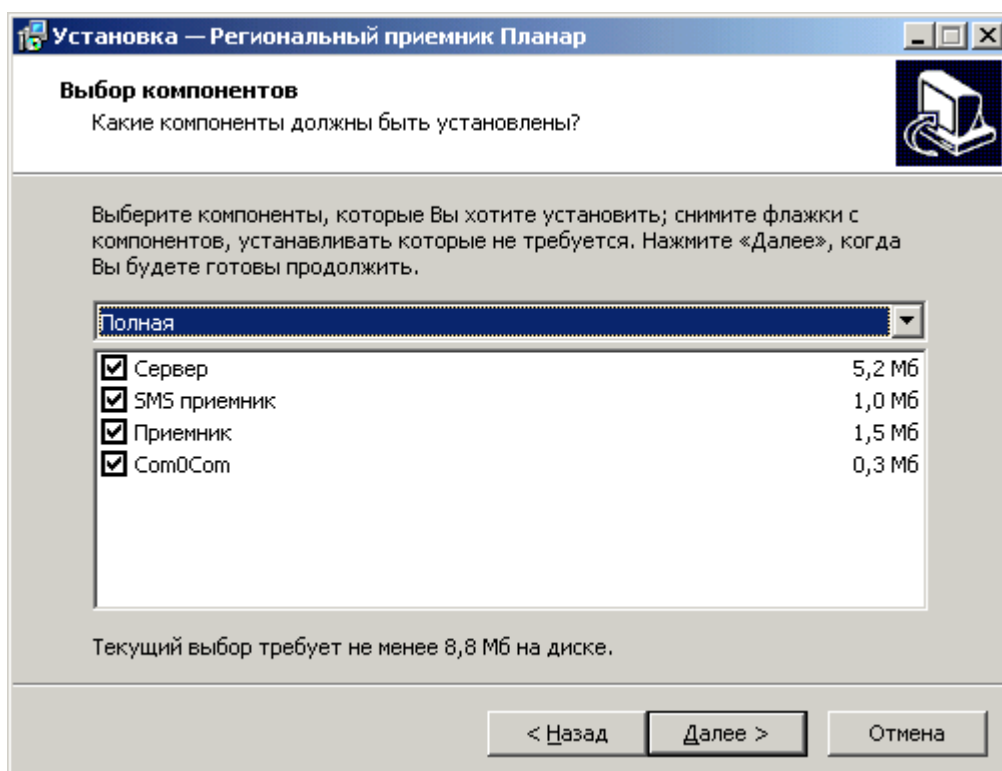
Установка — Региональный приемник Планар

Выбор компонентов
Какие компоненты должны быть установлены?

Выберите компоненты, которые Вы хотите установить; снимите флажки с компонентов, устанавливать которые не требуется. Нажмите «Далее», когда Вы будете готовы продолжить.

Полная

| | |
|---|---|
| Сервер | 5,2 Мб |
| SMS приемник | 1,0 Мб |
| Приемник | 1,5 Мб |
| Com0Com | 0,3 Мб |

Текущий выбор требует не менее 8,8 Мб на диске.

< Назад   Далее >   Отмена